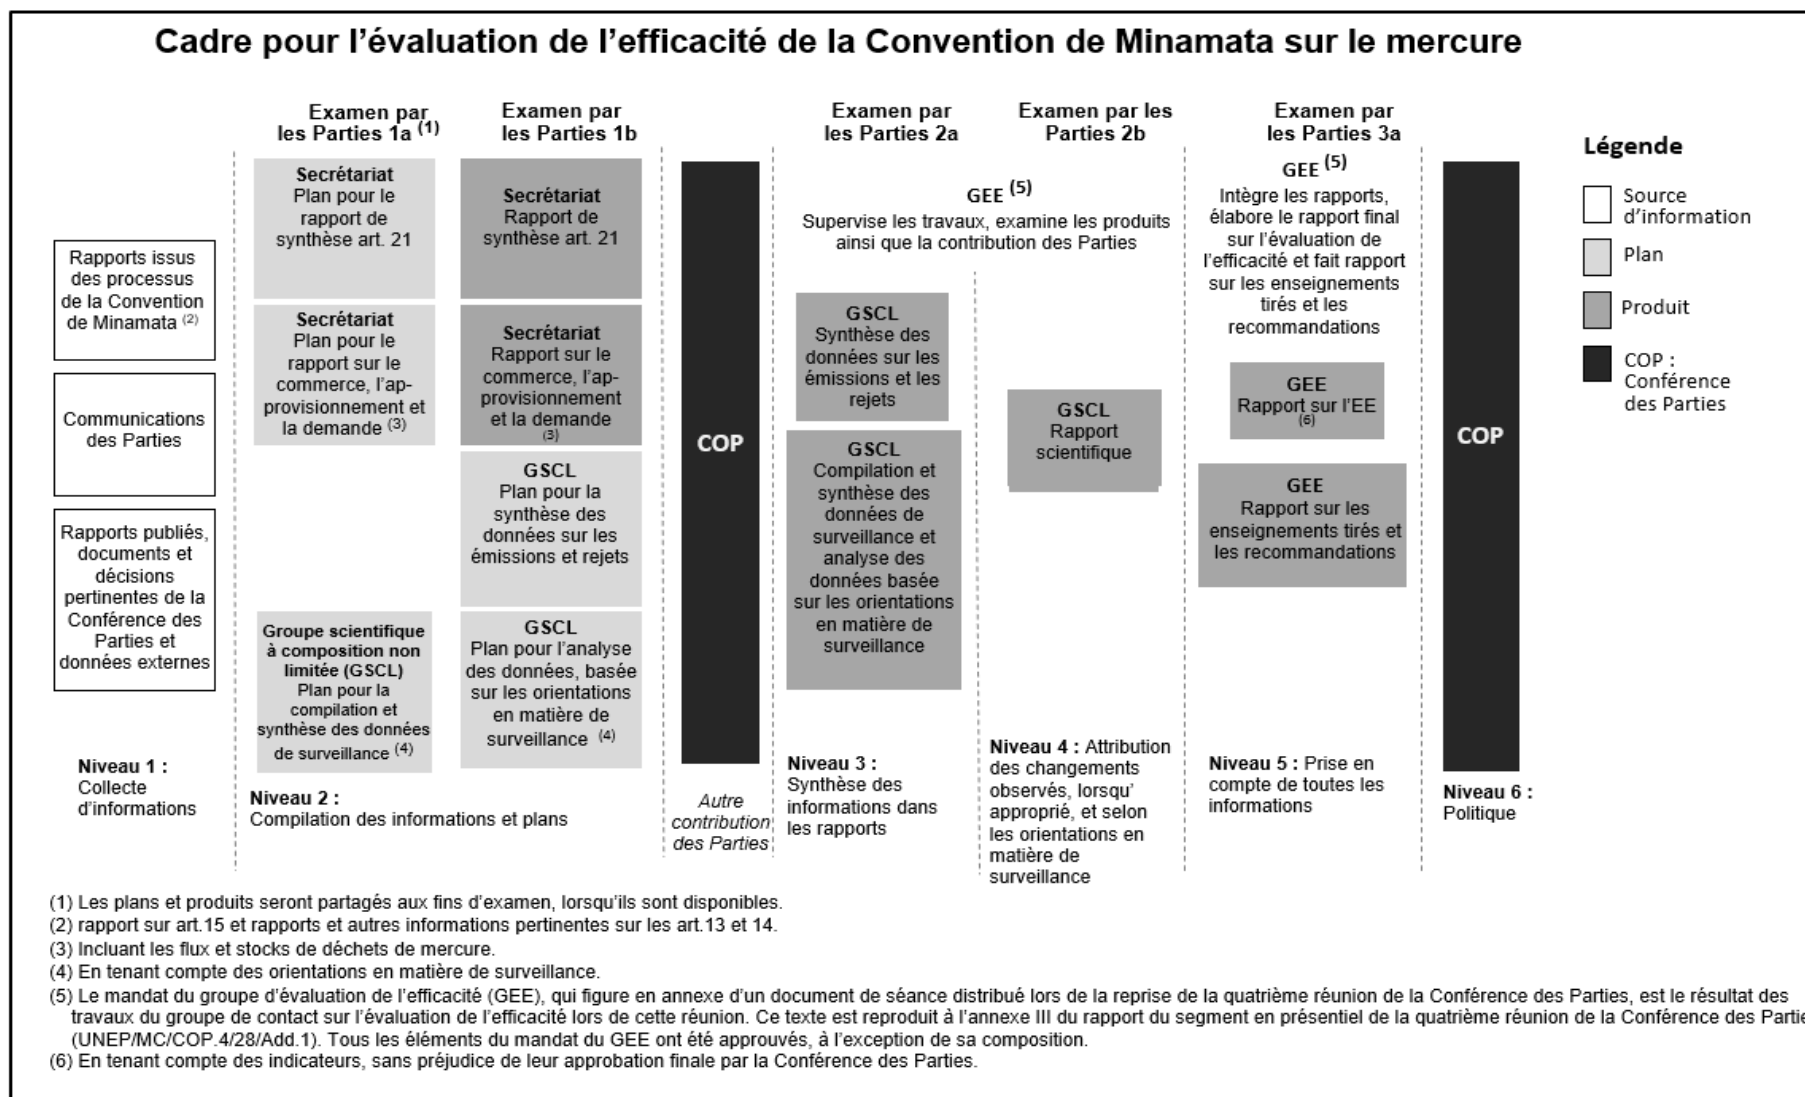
Cadre pour l'évaluation de l'efficacité de la Convention de Minamata sur le mercure

Examen par les Parties 1a $^{(1)}$

Examen par les Parties 1b

Examen par les Parties 2a

Examen par les Parties 2b

Examen par les Parties 3a

Légende

Source d'information

Plan

Produit

COP : Conférence des Parties

Rapports issus des processus de la Convention de Minamata $^{(2)}$

Communications des Parties

Rapports publiés, documents et décisions pertinentes de la Conférence des Parties et données externes

Niveau 1 : Collecte d'informations

Secrétariat Plan pour le rapport de synthèse art. 21

Secrétariat Plan pour le rapport sur le commerce, l'approvisionnement et la demande $^{(3)}$

Groupe scientifique à composition non limitée (GSCL) Plan pour la compilation et synthèse des données de surveillance $^{(4)}$

Secrétariat Rapport de synthèse art. 21

Secrétariat Rapport sur le commerce, l'approvisionnement et la demande $^{(3)}$

GSCL Plan pour la synthèse des données sur les émissions et rejets

GSCL Plan pour l'analyse des données, basée sur les orientations en matière de surveillance $^{(4)}$

Niveau 2 : Compilation des informations et plans

COP

Autre contribution des Parties

GEE $^{(5)}$

Supervise les travaux, examine les produits ainsi que la contribution des Parties

GSCL Synthèse des données sur les émissions et les rejets

GSCL Compilation et synthèse des données de surveillance et analyse des données basée sur les orientations en matière de surveillance

Niveau 3 : Synthèse des informations dans les rapports

GSCL Rapport scientifique

Niveau 4 : Attribution des changements observés, lorsqu' approprié, et selon les orientations en matière de surveillance

GEE $^{(5)}$

Intègre les rapports, élabore le rapport final sur l'évaluation de l'efficacité et fait rapport sur les enseignements tirés et les recommandations

GEE Rapport sur l'EE $^{(6)}$

GEE Rapport sur les enseignements tirés et les recommandations

Niveau 5 : Prise en compte de toutes les informations

COP

Niveau 6 : Politique

(1) Les plans et produits seront partagés aux fins d'examen, lorsqu'ils sont disponibles.
(2) rapport sur art.15 et rapports et autres informations pertinentes sur les art.13 et 14.
(3) Incluant les flux et stocks de déchets de mercure.
(4) En tenant compte des orientations en matière de surveillance.
(5) Le mandat du groupe d'évaluation de l'efficacité (GEE), qui figure en annexe d'un document de séance distribué lors de la reprise de la quatrième réunion de la Conférence des Parties, est le résultat des travaux du groupe de contact sur l'évaluation de l'efficacité lors de cette réunion. Ce texte est reproduit à l'annexe III du rapport du segment en présentiel de la quatrième réunion de la Conférence des Partie (UNEP/MC/COP.4/28/Add.1). Tous les éléments du mandat du GEE ont été approuvés, à l'exception de sa composition.
(6) En tenant compte des indicateurs, sans préjudice de leur approbation finale par la Conférence des Parties.